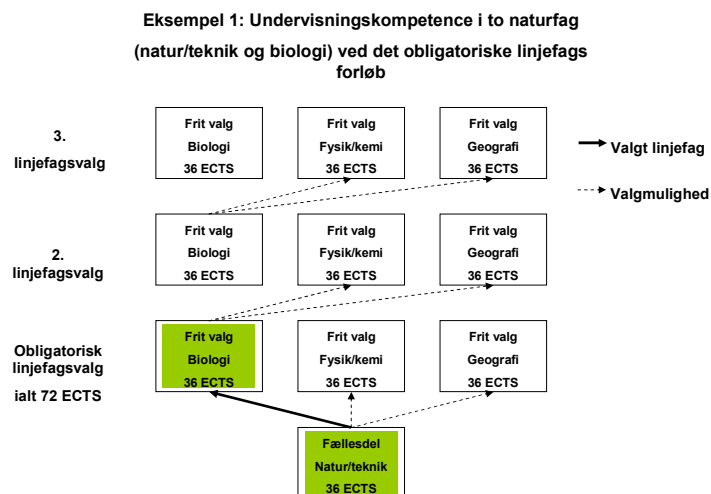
Eksempel 1: Undervisningskompetence i to naturfag

(natur/teknik og biologi) ved det obligatoriske linjefags forløb

3. linjefagsvalg

Frit valg
Biologi
36 ECTS

Frit valg
Fysik/kemi
36 ECTS

Frit valg
Geografi
36 ECTS

Valgt linjefag

Valgmulighed

2. linjefagsvalg

Frit valg
Biologi
36 ECTS

Frit valg
Fysik/kemi
36 ECTS

Frit valg
Geografi
36 ECTS

Obligatorisk linjefagsvalg

ialt 72 ECTS

Frit valg
Biologi
36 ECTS

Frit valg
Fysik/kemi
36 ECTS

Frit valg
Geografi
36 ECTS

Fællesdel
Natur/teknik
36 ECTS